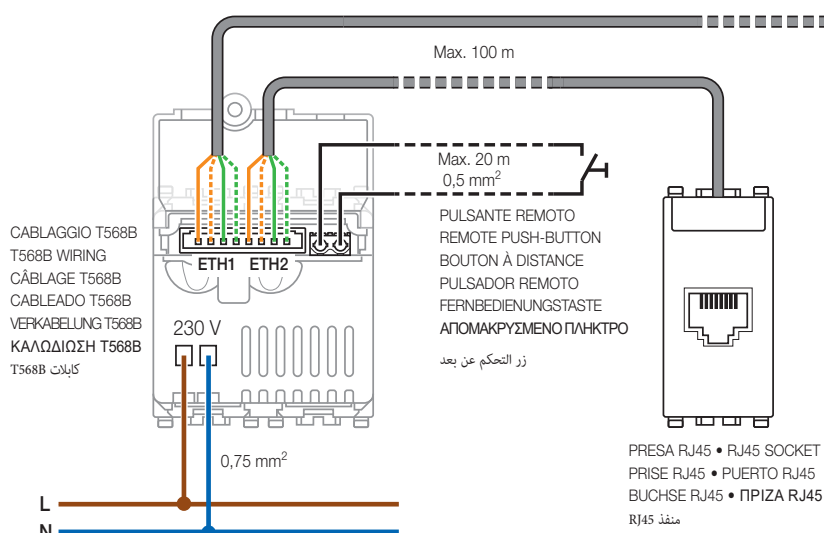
Max. 100 m

Max. 20 m
0,5 mm$^2$

PULSANTE REMOTO
REMOTE PUSH-BUTTON
BOUTON À DISTANCE
PULSADOR REMOTO
FERNBEDIENUNGSTASTE
ΑΠΟΜΑΚΡΥΣΜΕΝΟ ΠΛΗΚΤΡΟ
زر التحكم عن بعد

CABLAGGIO T568B
T568B WIRING
CÂBLAGE T568B
CABLEADO T568B
VERKABELUNG T568B
ΚΑΛΩΔΙΩΣΗ T568B
كابلات T568B

ETH1 ETH2

230 V

0,75 mm$^2$

L
N

PRESA RJ45 • RJ45 SOCKET
PRISE RJ45 • PUERTO RJ45
BUCHSE RJ45 • ΠΡΙΖΑ RJ45
منفذ RJ45